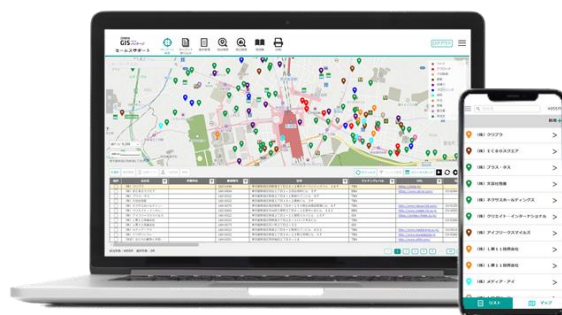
GIS
セールスサポート

（株）ソリブラ
（株）ＸＣＯＳＳエリア
（株）ブラス・ネネ
（株）文化印刷
（株）メザキホールディングス
（株）クリエイト・インターナショナル
（株）アイブリーズサイエンス
（株）１新１１旅券会社
（株）１新１１旅券会社
（株）メディア・アイ
リスト
マップ